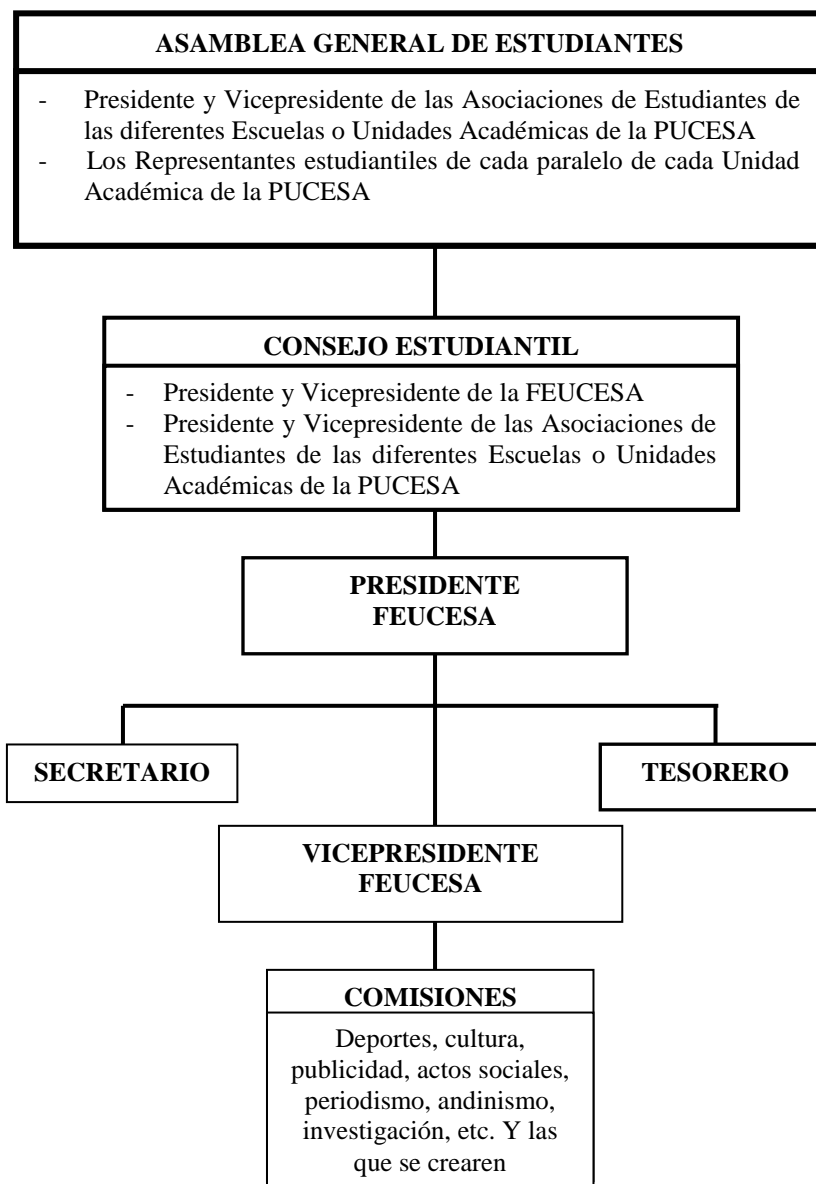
ASAMBLEA GENERAL DE ESTUDIANTES

- Presidente y Vicepresidente de las Asociaciones de Estudiantes de las diferentes Escuelas o Unidades Académicas de la PUCESA
- Los Representantes estudiantiles de cada paralelo de cada Unidad Académica de la PUCESA

CONSEJO ESTUDIANTIL

- Presidente y Vicepresidente de la FEUCESA
- Presidente y Vicepresidente de las Asociaciones de Estudiantes de las diferentes Escuelas o Unidades Académicas de la PUCESA

PRESIDENTE FEUCESA

SECRETARIO

TESORERO

VICEPRESIDENTE FEUCESA

COMISIONES

Deportes, cultura, publicidad, actos sociales, periodismo, andinismo, investigación, etc. Y las que se crearen